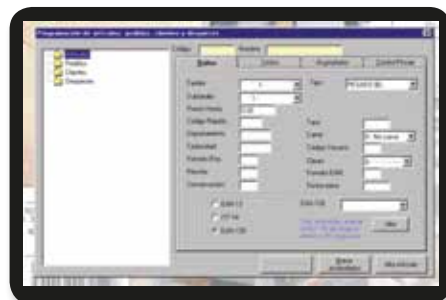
Programación de artículos, pedidos, clientes y despieces

Artículos
Pedidos
Clientes
Despieces

Código
Nombre

Datos
Línea
Proveedor
Control Precios

Familia
Subfamilia
Precio Venta
Código Rápido
Departamento
Cantidad
Formato Env.
Precio
Composición

Tipo
Tara
Serie
Código Cliente
Clase
Formato EAN
Perímetro

EAN 13
ITF 14
EAN 128

EAN 128

Nuevo
Aceptar
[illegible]